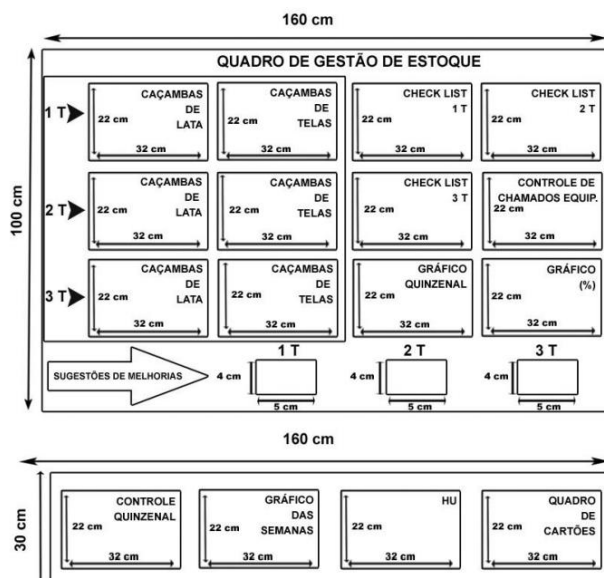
160 cm

100 cm

QUADRO DE GESTÃO DE ESTOQUE

1 T
CAÇAMBAS DE LATA
22 cm
32 cm

CAÇAMBAS DE TELAS
22 cm
32 cm

CHECK LIST 1 T
22 cm
32 cm

CHECK LIST 2 T
22 cm
32 cm

2 T
CAÇAMBAS DE LATA
22 cm
32 cm

CAÇAMBAS DE TELAS
22 cm
32 cm

CHECK LIST 3 T
22 cm
32 cm

CONTROLE DE CHAMADOS EQUIP.
22 cm
32 cm

3 T
CAÇAMBAS DE LATA
22 cm
32 cm

CAÇAMBAS DE TELAS
22 cm
32 cm

GRÁFICO QUINZENAL
22 cm
32 cm

GRÁFICO (%)
22 cm
32 cm

SUGESTÕES DE MELHORIAS

1 T
4 cm
5 cm

2 T
4 cm
5 cm

3 T
4 cm
5 cm

160 cm

30 cm

CONTROLE QUINZENAL
22 cm
32 cm

GRÁFICO DAS SEMANAS
22 cm
32 cm

HU
22 cm
32 cm

QUADRO DE CARTÕES
22 cm
32 cm